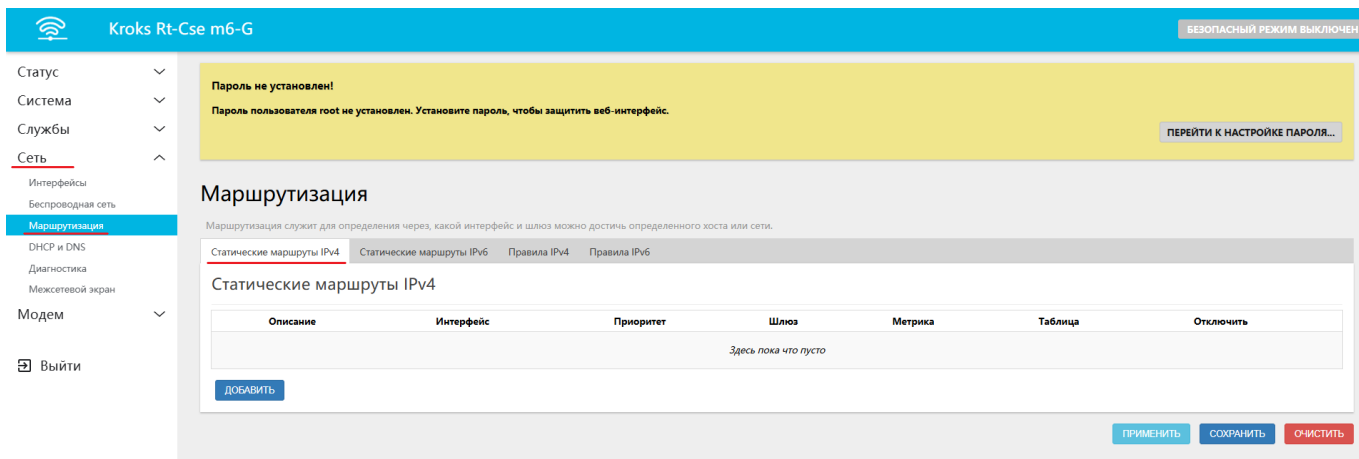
Kroks Rt-Cse m6-G

БЕЗОПАСНЫЙ РЕЖИМ ВЫКЛЮЧЕН

Статус
Система
Службы
Сеть
Интерфейсы
Беспроводная сеть
Маршрутизация
DHCP и DNS
Диагностика
Межсетевой экран
Модем

Выйти

Пароль не установлен!

Пароль пользователя root не установлен. Установите пароль, чтобы защитить веб-интерфейс.

ПЕРЕЙТИ К НАСТРОЙКЕ ПАРОЛЯ...

Маршрутизация

Маршрутизация служит для определения через, какой интерфейс и шлюз можно достичь определенного хоста или сети.

Статические маршруты IPv4 | Статические маршруты IPv6 | Правила IPv4 | Правила IPv6

Статические маршруты IPv4

| Описание | Интерфейс | Приоритет | Шлюз | Метрика | Таблица | Отключить |
|---|---|---|---|---|---|---|
| Здесь пока что пусто | | | | | | |

ДОБАВИТЬ

ПРИМЕНИТЬ | СОХРАНИТЬ | ОЧИСТИТЬ